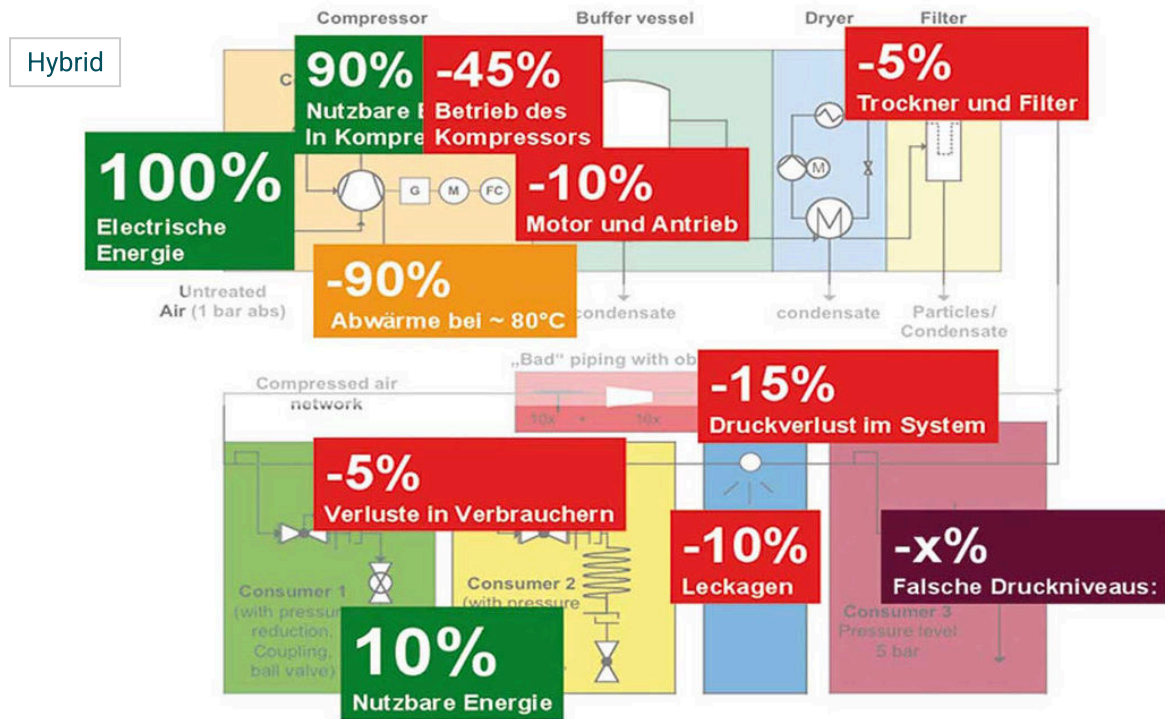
Hybrid

Compressor

Buffer vessel

Dryer

Filter

C

90%
Nutzbare E
In Kompre

-45%
Betrieb des
Kompressors

-5%
Trockner und Filter

100%
Electrische
Energie

G M FC

-10%
Motor und Antrieb

M

-90%
Abwärme bei ~ 80°C

Untreated
Air (1 bar abs)

condensate

condensate

Particles/
Condensate

„Bad" piping with ob

Compressed air
network

10x

10x

-15%
Druckverlust im System

-5%
Verluste in Verbrauchern

-10%
Leckagen

-x%
Falsche Druckniveaus:

Consumer 1
(with pressure
reduction,
Coupling,
ball valve)

Consumer 2
(with pressure

Consumer 3
Pressure level
5 bar

10%
Nutzbare Energie